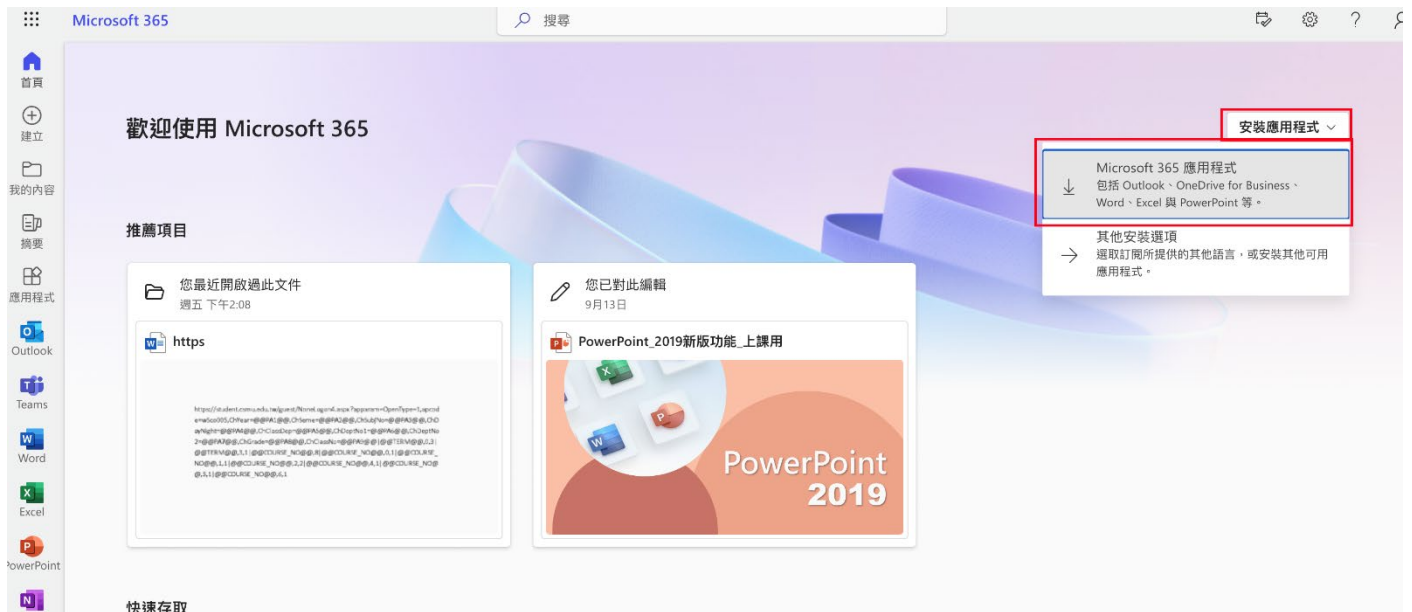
Microsoft 365

搜尋

?

首頁

建立

我的內容

摘要

應用程式

Outlook

Teams

Word

Excel

PowerPoint

歡迎使用 Microsoft 365

安裝應用程式

Microsoft 365 應用程式
包括 Outlook、OneDrive for Business、Word、Excel 與 PowerPoint 等。

其他安裝選項
選取訂閱所提供的其他語言，或安裝其他可用應用程式。

推薦項目

您最近開啟過此文件
週五 下午2:08

https

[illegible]

您已對此編輯
9月13日

PowerPoint_2019新版功能_上課用

PowerPoint 2019

快速存取